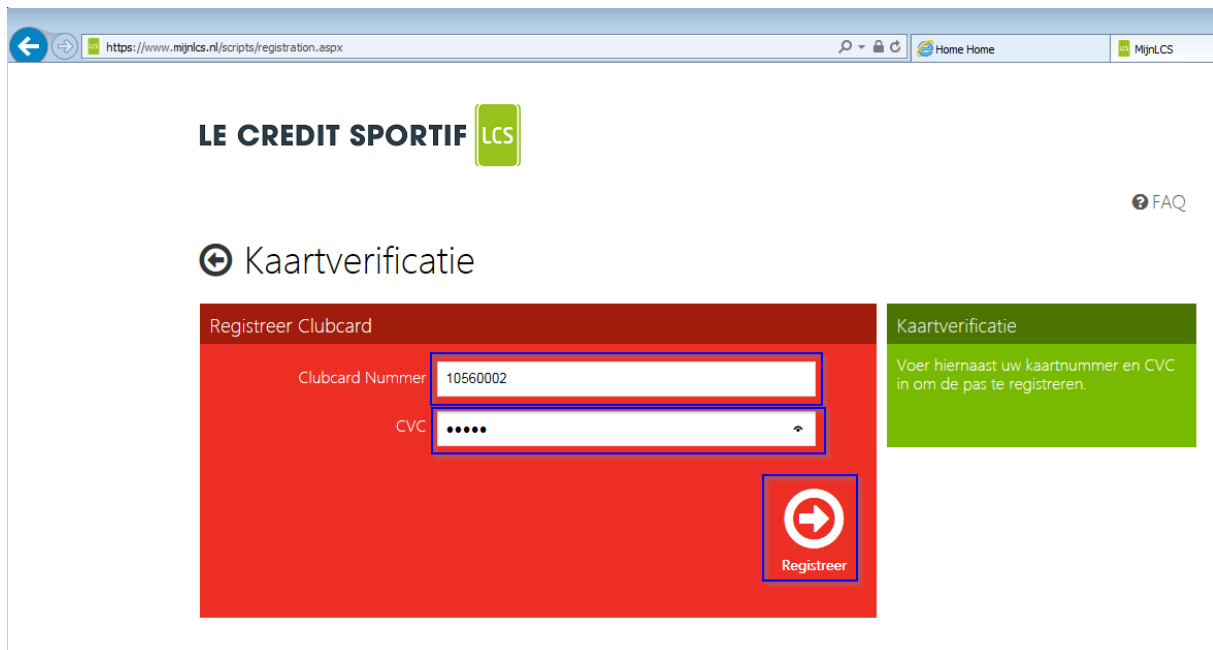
https://www.mijnlcs.nl/scripts/registration.aspx
Home Home
MijnLCS

LE CREDIT SPORTIF LCS

FAQ

Kaartverificatie

Registreer Clubcard

Clubcard Nummer 10560002

CVC •••••

Registreer

Kaartverificatie

Voer hiernaast uw kaartnummer en CVC in om de pas te registreren.